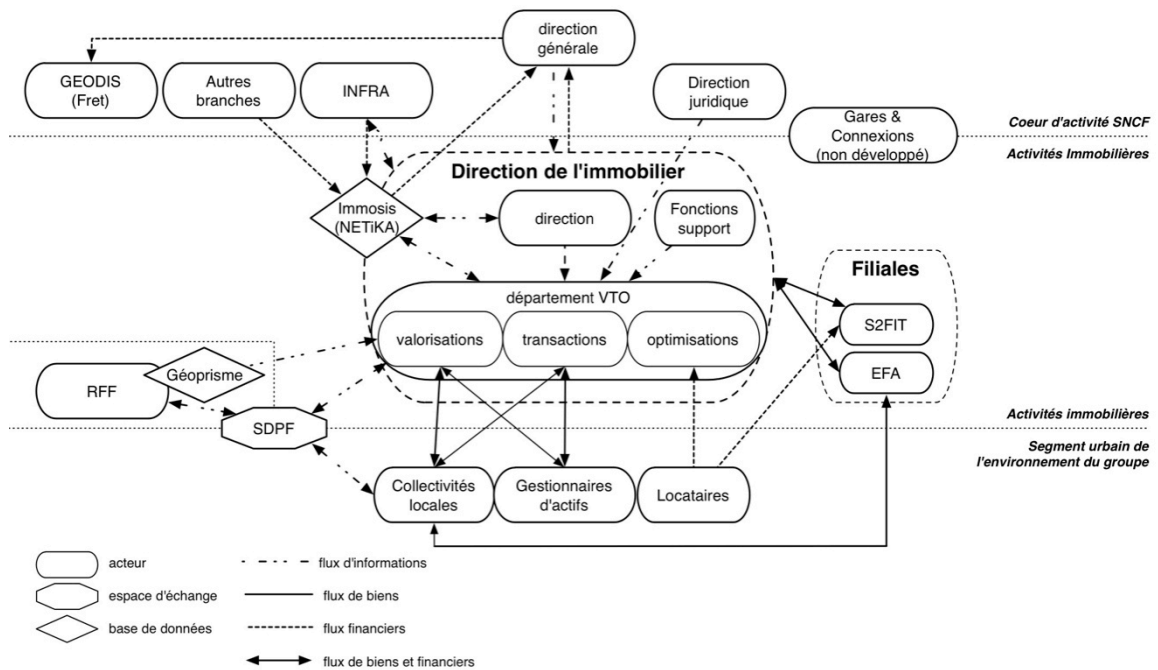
direction générale

GEODIS (Fret)

Autres branches

INFRA

Direction juridique

Coeur d'activité SNCF

Gares & Connexions (non développé)

Activités Immobilières

Direction de l'immobilier

Immosis (NETiKA)

direction

Fonctions support

Filiales

département VTO

valorisations

transactions

optimisations

S2FIT

EFA

Géoprisme

RFF

SDPF

Activités immobilières

Segment urbain de l'environnement du groupe

Collectivités locales

Gestionnaires d'actifs

Locataires

acteur

espace d'échange

base de données

flux d'informations

flux de biens

flux financiers

flux de biens et financiers